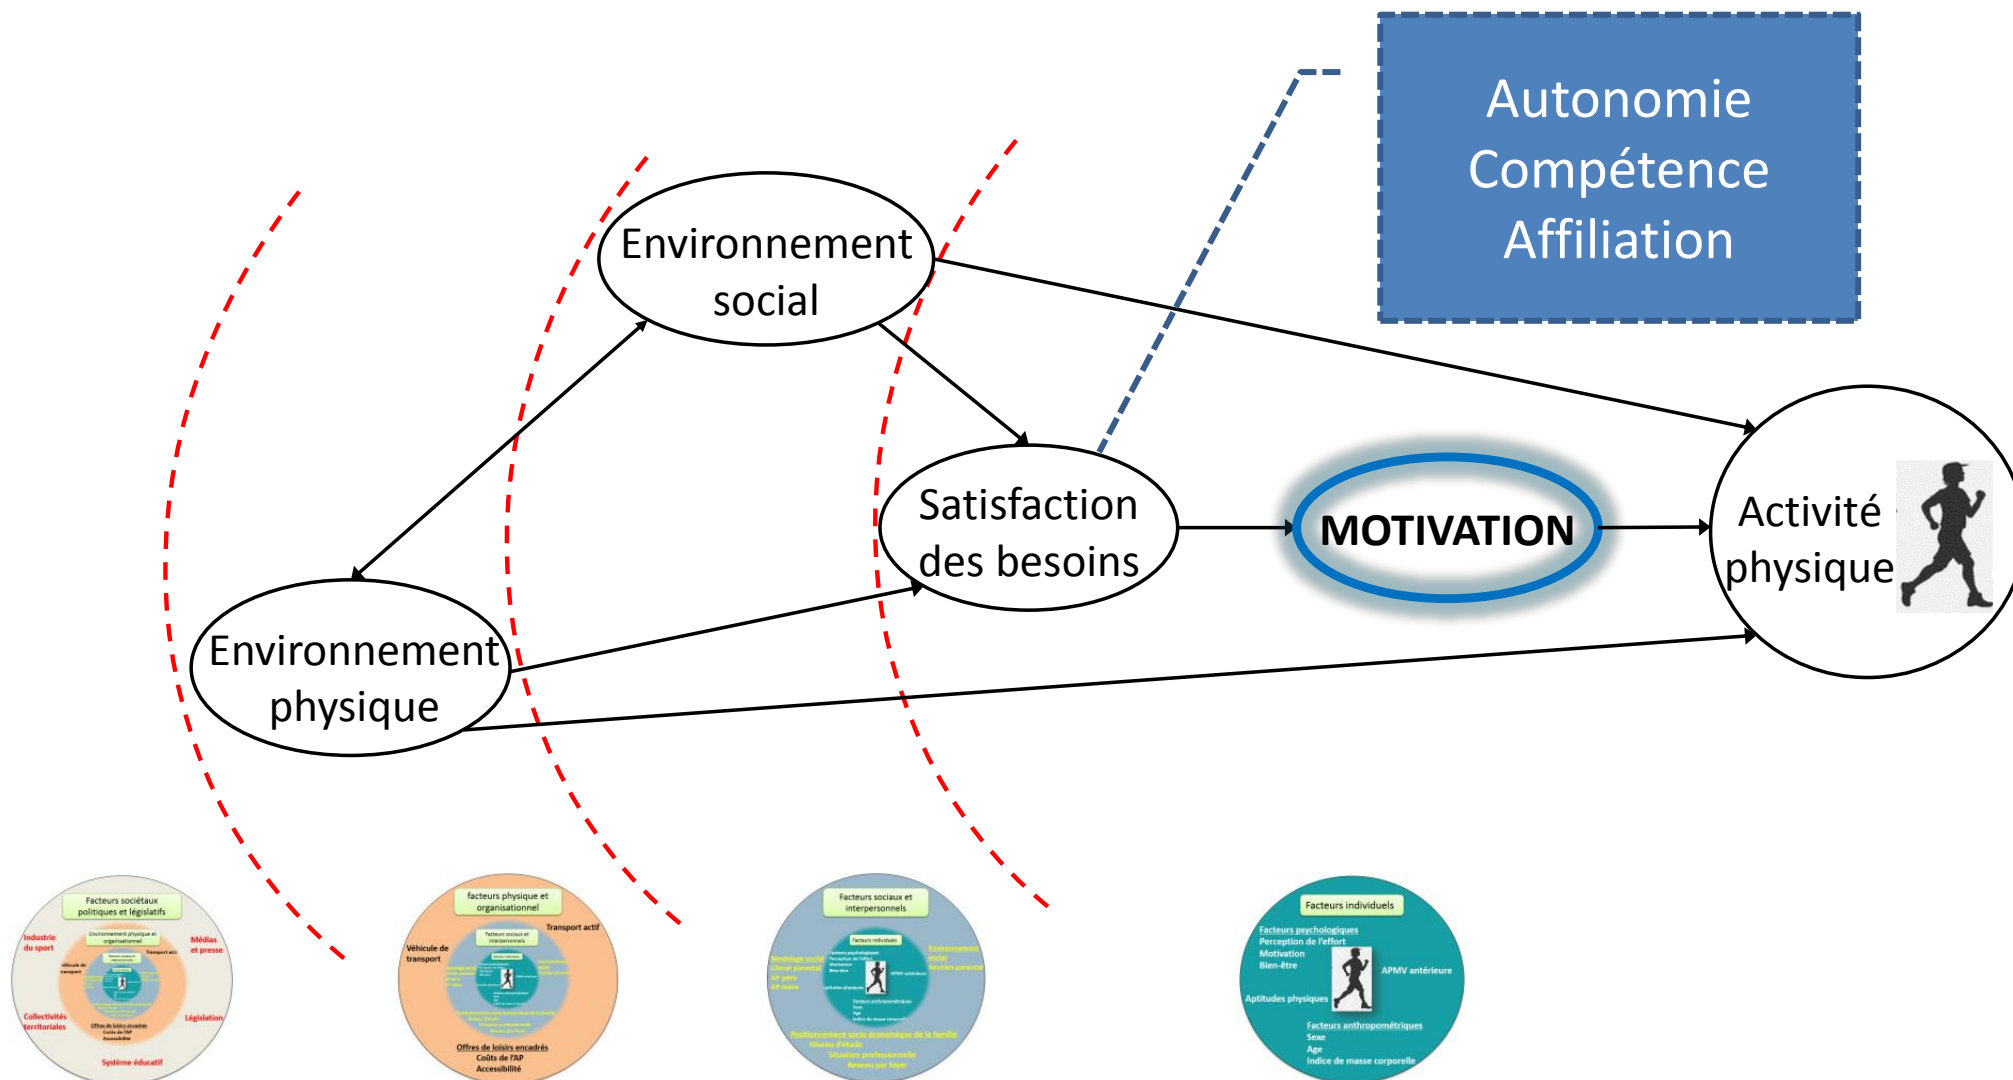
Autonomie
Compétence
Affiliation

Environnement social

Satisfaction des besoins

MOTIVATION

Activité physique

Environnement physique

Facteurs sociétaux politiques et législatifs
Industrie du sport
Médias et presse
Collectivités territoriales
Législation
Système éducatif
Véhicule de transport
Transport actif
Offres de loisirs encadrés
Coûts de l'AP
Accessibilité

facteurs physique et organisationnel
Véhicule de transport
Transport actif
Offres de loisirs encadrés
Coûts de l'AP
Accessibilité

Facteurs sociaux et interpersonnels
Modelage social
Climat parental
AP père
AP mère
Environnement social
Soutien parental
Positionnement socio économique de la famille
Niveau d'étude
Situation professionnelle
Revenu par foyer

Facteurs individuels
Facteurs psychologiques
Perception de l'effort
Motivation
Bien-être
APMV antérieure
Aptitudes physiques
Facteurs anthropométriques
Sexe
Age
Indice de masse corporelle